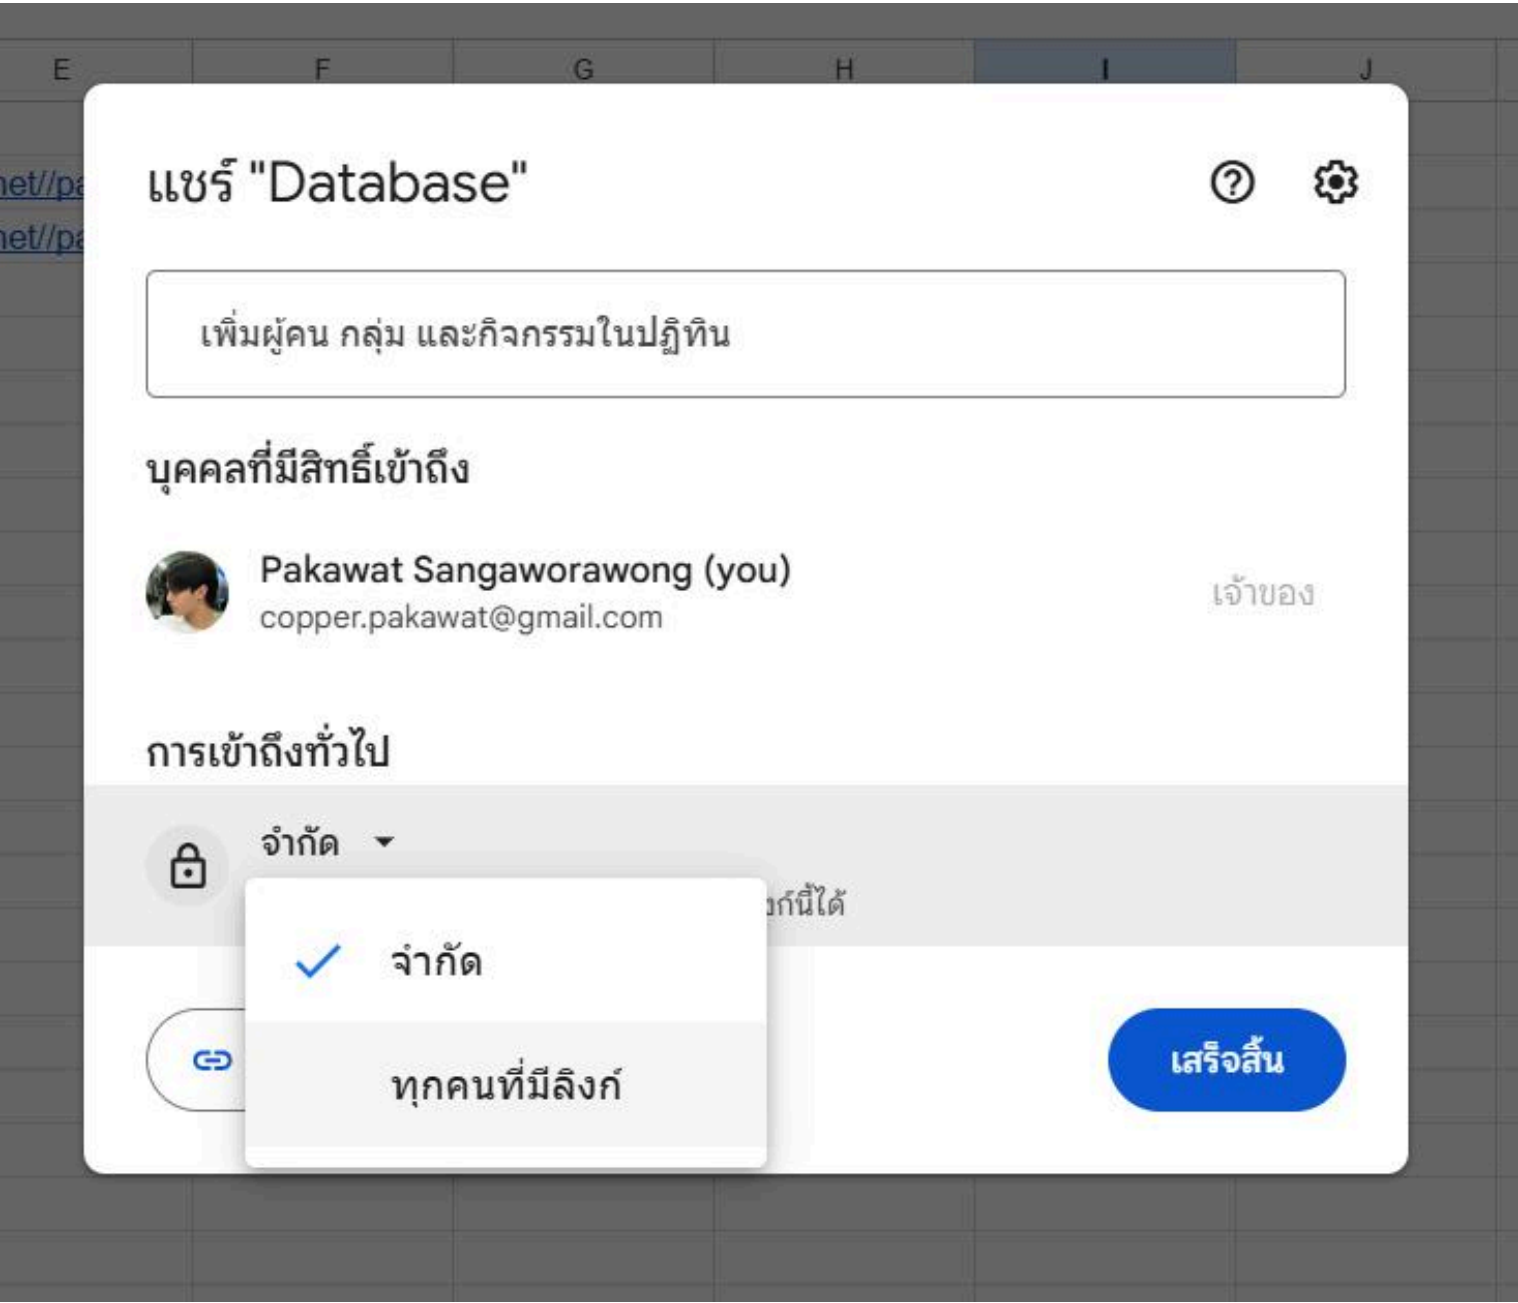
E F G H I J

net//pa
net//pa

แชร์ "Database"

เพิ่มผู้คน กลุ่ม และกิจกรรมในปฏิทิน

บุคคลที่มีสิทธิ์เข้าถึง

Pakawat Sangaworawong (you)
copper.pakawat@gmail.com

เจ้าของ

การเข้าถึงทั่วไป

จำกัด

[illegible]ก์นี้ได้

จำกัด

ทุกคนที่มีลิงก์

เสร็จสิ้น